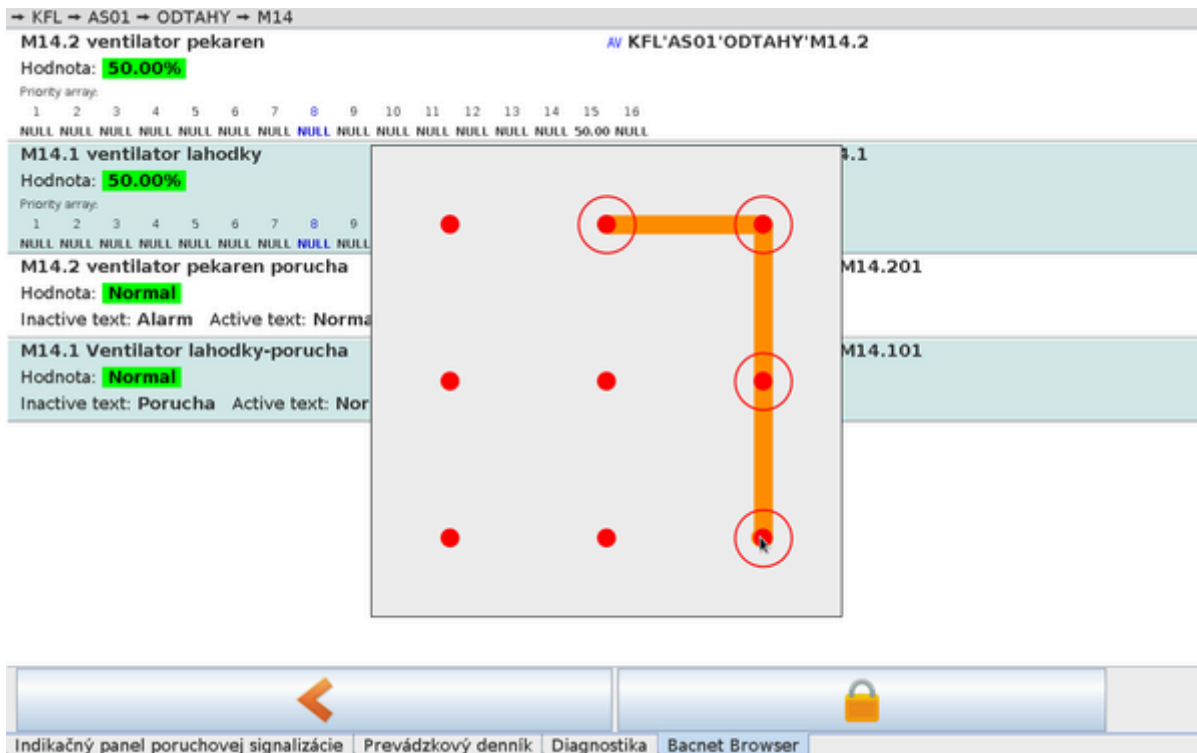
→ KFL → AS01 → ODTAHY → M14

M14.2 ventilator pekaren

AV KFL'AS01'ODTAHY'M14.2

Hodnota: 50.00%

Priority array:

| 1 | 2 | 3 | 4 | 5 | 6 | 7 | 8 | 9 | 10 | 11 | 12 | 13 | 14 | 15 | 16 |
|---|---|---|---|---|---|---|---|---|---|---|---|---|---|---|---|
| NULL | NULL | NULL | NULL | NULL | NULL | NULL | NULL | NULL | NULL | NULL | NULL | NULL | NULL | 50.00 | NULL |

M14.1 ventilator lahodky

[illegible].1

Hodnota: 50.00%

Priority array:

| 1 | 2 | 3 | 4 | 5 | 6 | 7 | 8 | 9 |
|---|---|---|---|---|---|---|---|---|
| NULL | NULL | NULL | NULL | NULL | NULL | NULL | NULL | NULL |

M14.2 ventilator pekaren porucha

M14.201

Hodnota: Normal

Inactive text: Alarm Active text: Norma

M14.1 Ventilator lahodky-porucha

M14.101

Hodnota: Normal

Inactive text: Porucha Active text: Nor

Indikačný panel poruchovej signalizácie | Prevádzkový denník | Diagnostika | Bacnet Browser